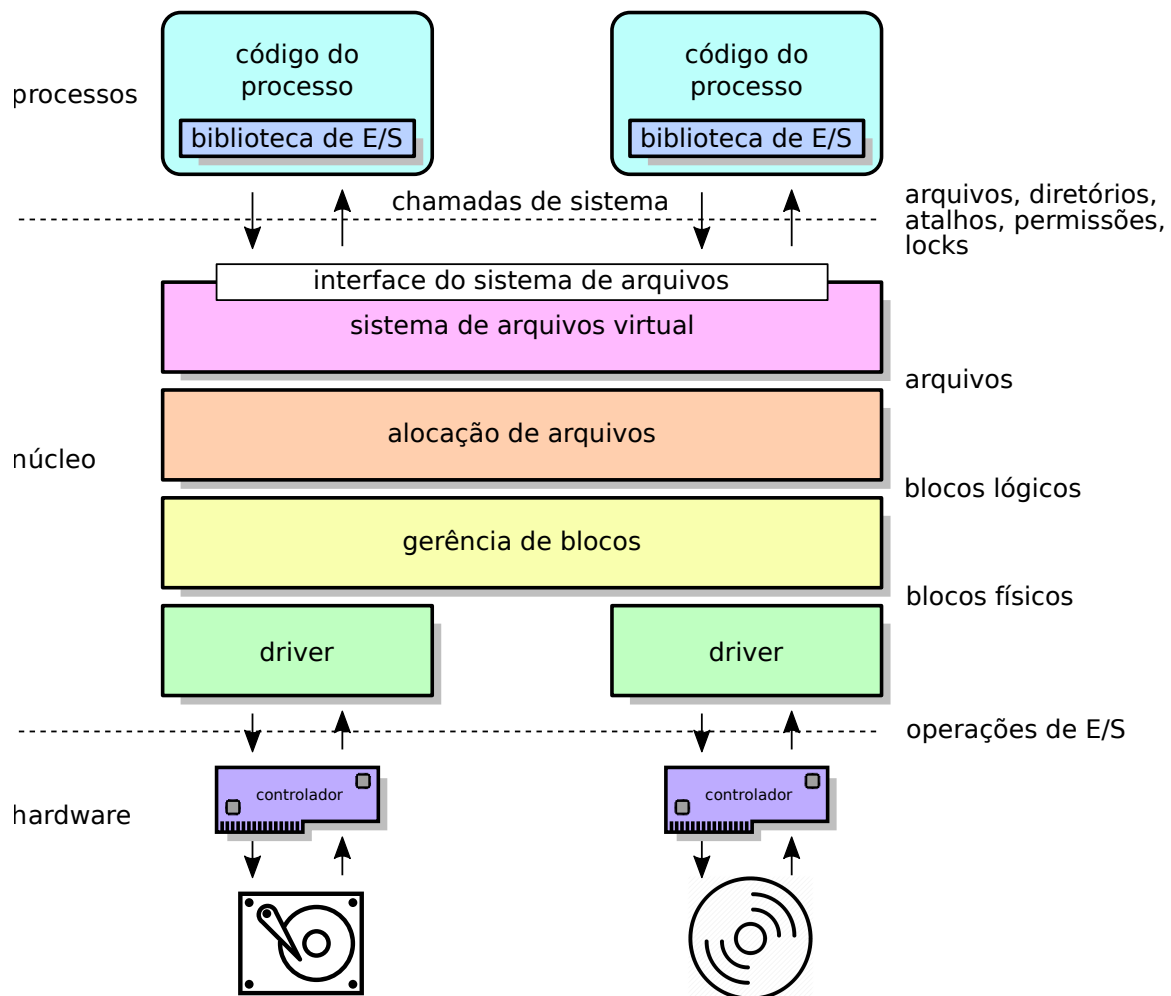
processos

código do processo

biblioteca de E/S

código do processo

biblioteca de E/S

chamadas de sistema

arquivos, diretórios, atalhos, permissões, locks

interface do sistema de arquivos

sistema de arquivos virtual

arquivos

núcleo

alocação de arquivos

blocos lógicos

gerência de blocos

blocos físicos

driver

driver

operações de E/S

hardware

controlador

controlador